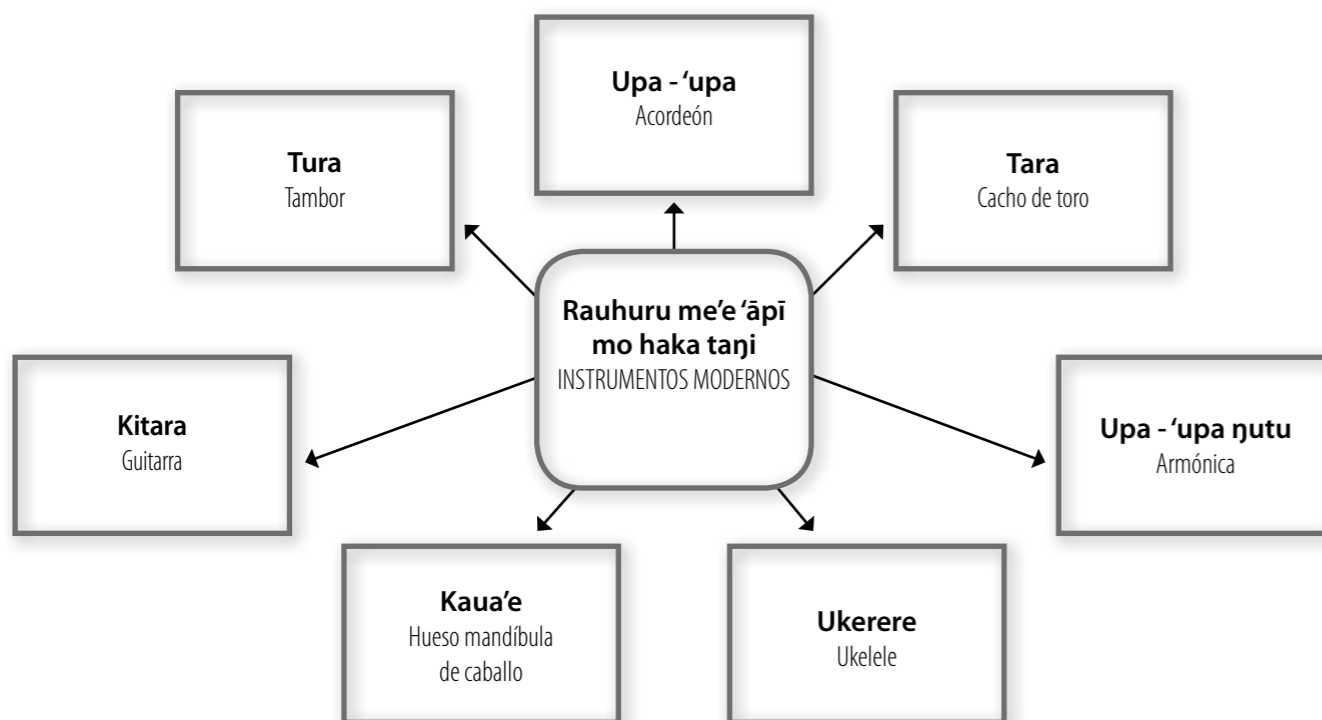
Upa - ‘upa
Acordeón

Tura
Tambor

Tara
Cacho de toro

Rauhuru me’e ‘āpī mo haka taŋi
INSTRUMENTOS MODERNOS

Kitara
Guitarra

Upa - ‘upa ŋutu
Armónica

Kaua’e
Hueso mandíbula de caballo

Ukerere
Ukelele